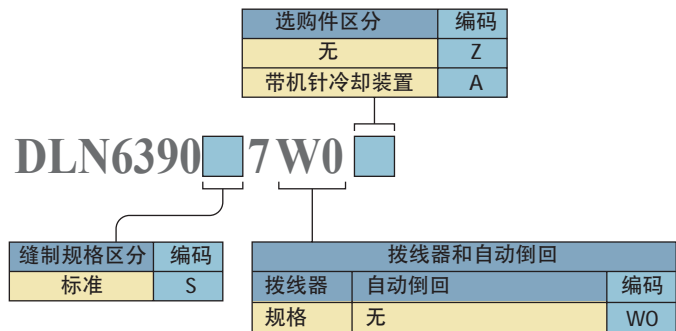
| 选购件区分 | 编码 |
|---|---|
| 无 | Z |
| 带机针冷却装置 | A |

DLN6390 7W0

| 缝制规格区分 | 编码 |
|---|---|
| 标准 | S |

| 拨线器和自动倒回 | | |
|---|---|---|
| 拨线器 | 自动倒回 | 编码 |
| 规格 | 无 | W0 |